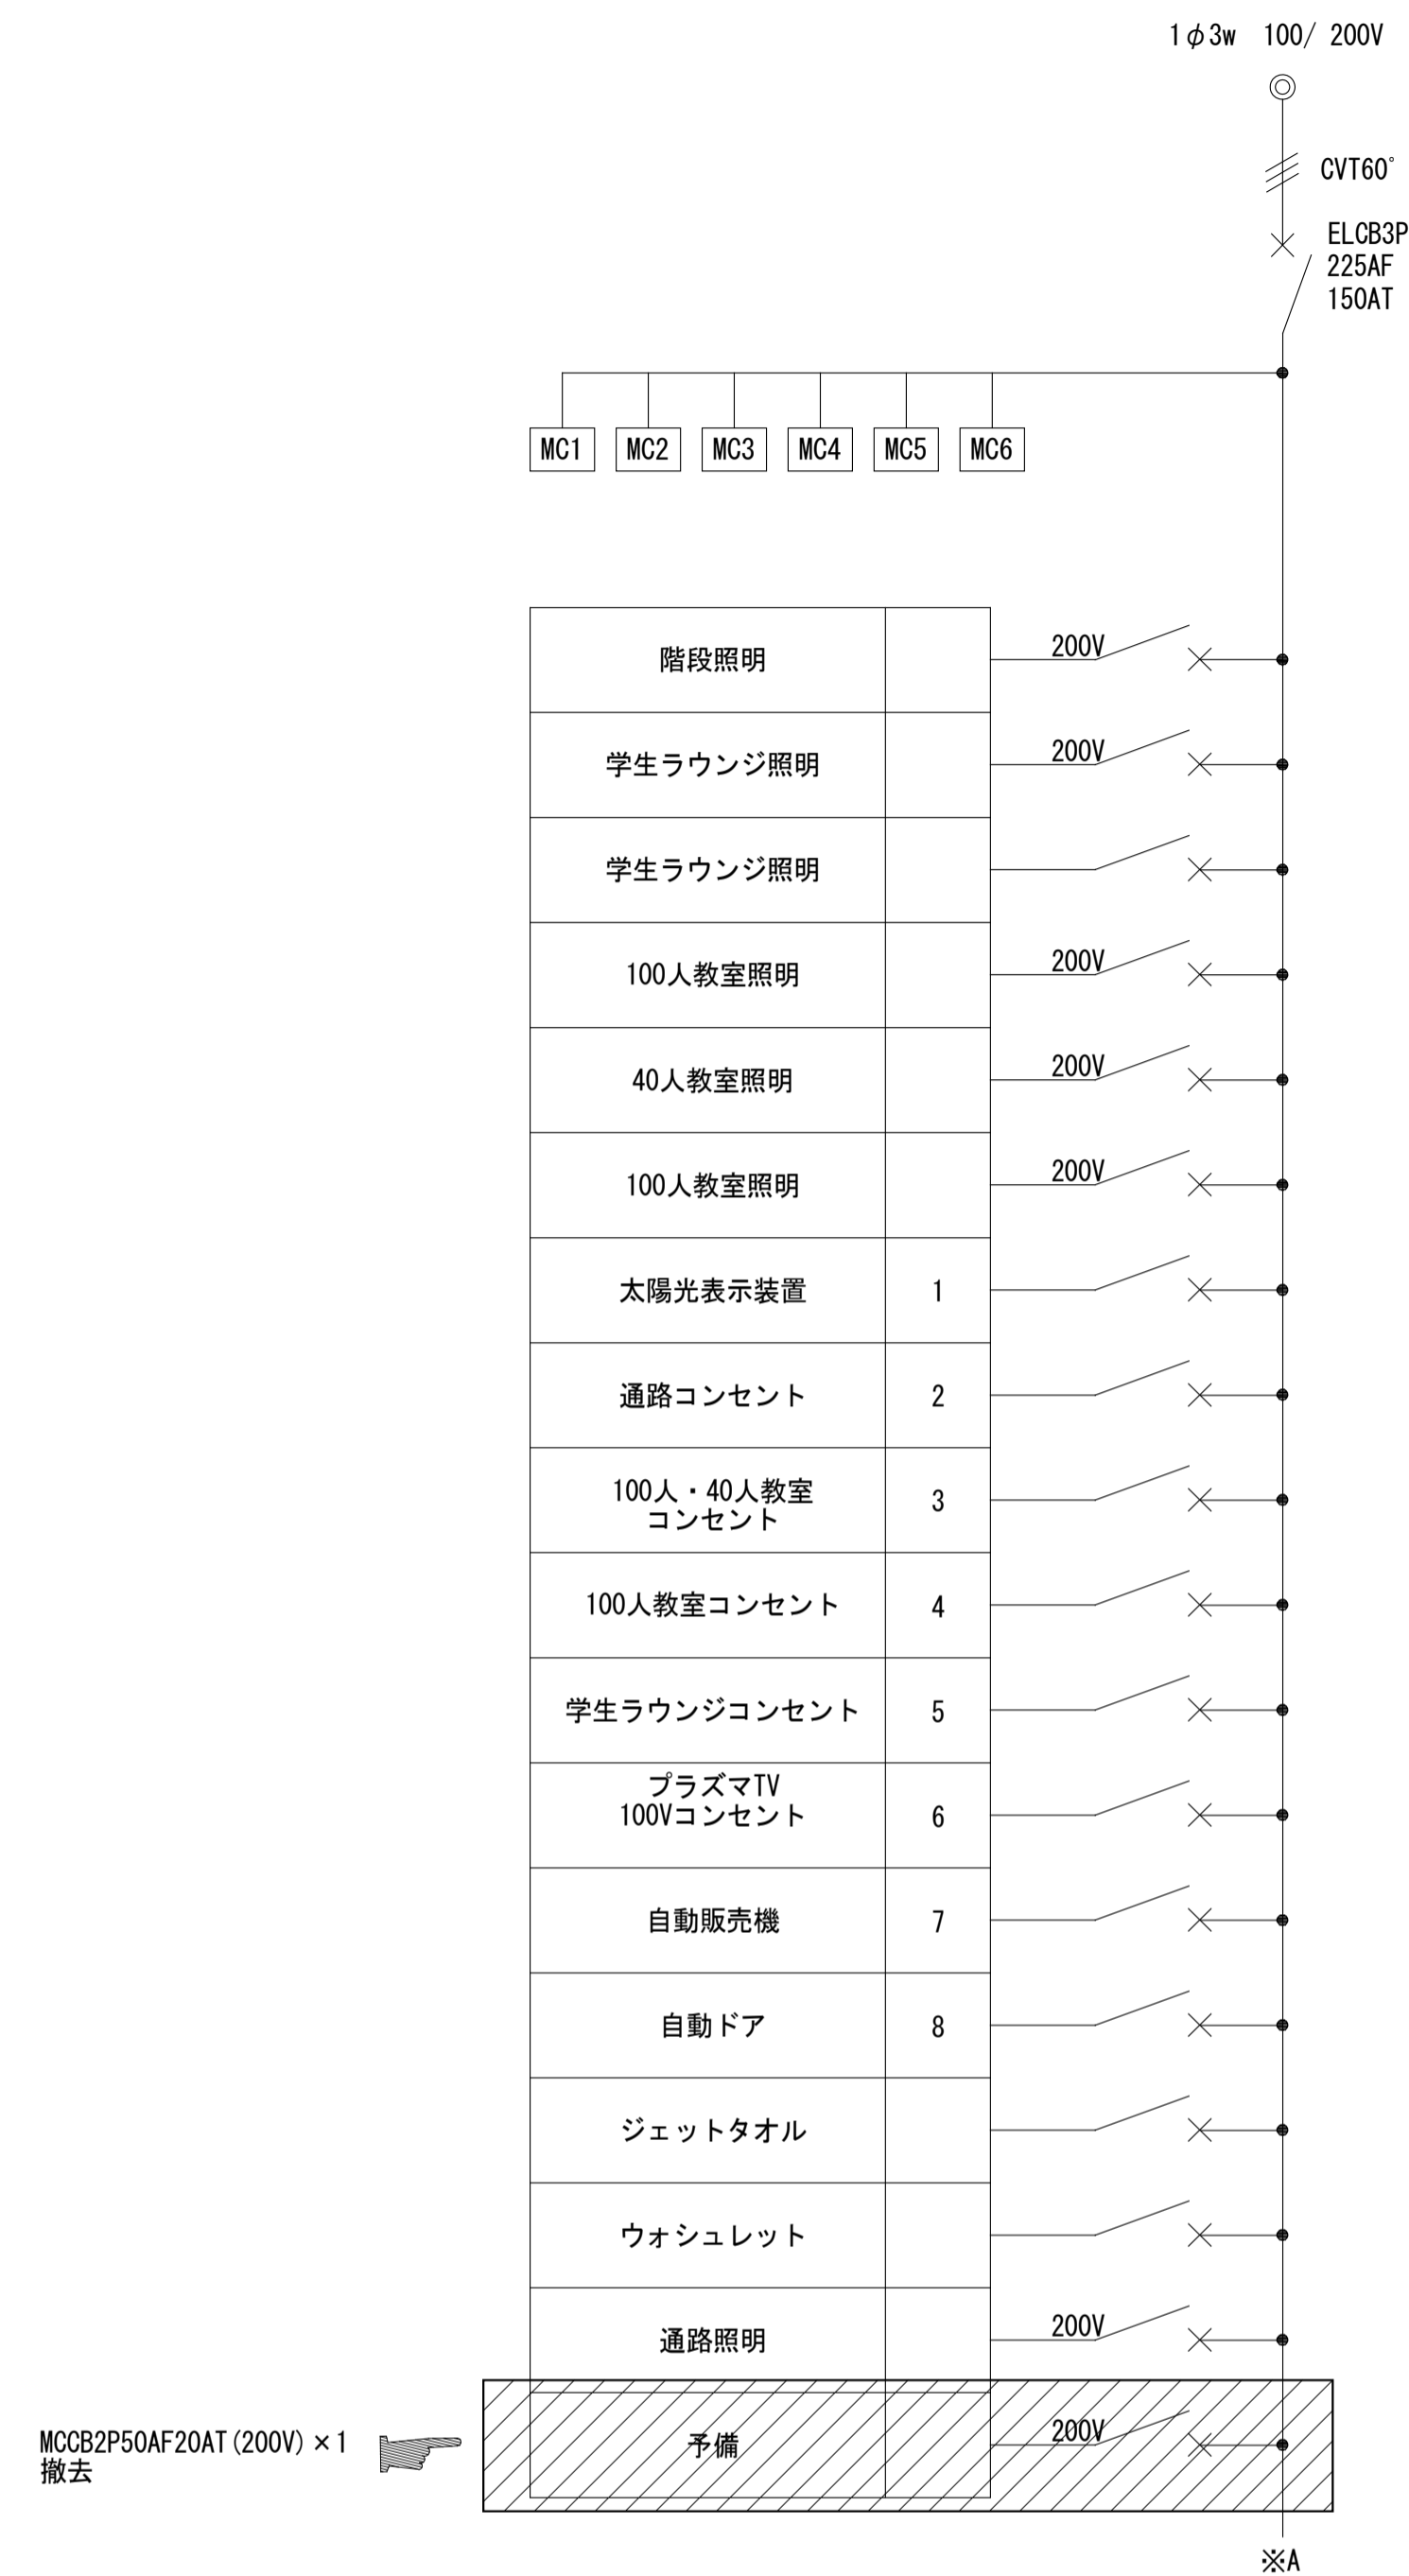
1φ3w 100/ 200V

CVT60°

ELCB3P
225AF
150AT

MC1 MC2 MC3 MC4 MC5 MC6

| | | |
|---|---|---|
| 階段照明 | | 200V |
| 学生ラウンジ照明 | | 200V |
| 学生ラウンジ照明 | | |
| 100人教室照明 | | 200V |
| 40人教室照明 | | 200V |
| 100人教室照明 | | 200V |
| 太陽光表示装置 | 1 | |
| 通路コンセント | 2 | |
| 100人・40人教室 コンセント | 3 | |
| 100人教室コンセント | 4 | |
| 学生ラウンジコンセント | 5 | |
| プラズマTV 100Vコンセント | 6 | |
| 自動販売機 | 7 | |
| 自動ドア | 8 | |
| ジェットタオル | | |
| ウォシュレット | | |
| 通路照明 | | 200V |
| 予備 | | 200V |

MCCB2P50AF20AT(200V)×1
撤去

※A